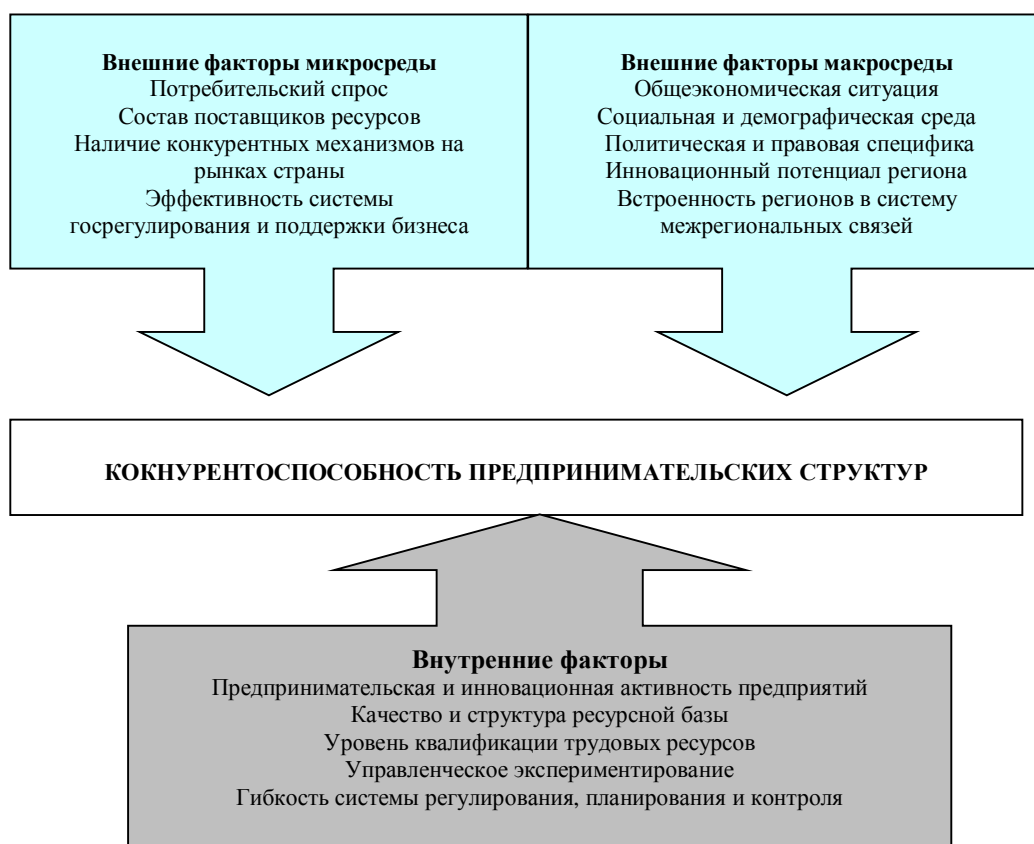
Внешние факторы микросреды
Потребительский спрос
Состав поставщиков ресурсов
Наличие конкурентных механизмов на рынках страны
Эффективность системы госрегулирования и поддержки бизнеса

Внешние факторы макросреды
Общеэкономическая ситуация
Социальная и демографическая среда
Политическая и правовая специфика
Инновационный потенциал региона
Встроенность регионов в систему межрегиональных связей

КОКНУРЕНТОСПОСОБНОСТЬ ПРЕДПРИНИМАТЕЛЬСКИХ СТРУКТУР

Внутренние факторы
Предпринимательская и инновационная активность предприятий
Качество и структура ресурсной базы
Уровень квалификации трудовых ресурсов
Управленческое экспериментирование
Гибкость системы регулирования, планирования и контроля